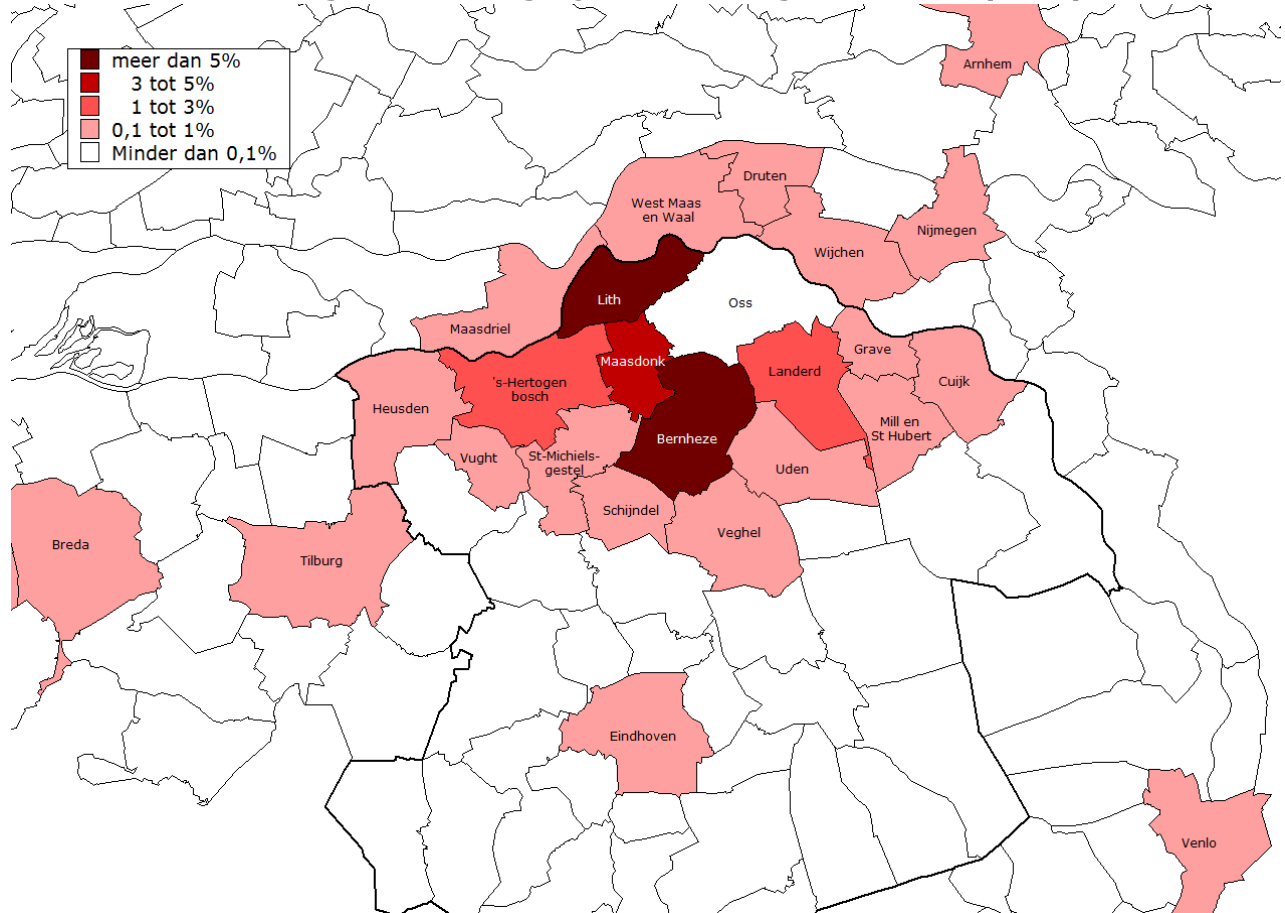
meer dan 5%
3 tot 5%
1 tot 3%
0,1 tot 1%
Minder dan 0,1%

Arnhem
Druten
West Maas en Waal
Nijmegen
Wijchen
Lith
Oss
Maasdriel
Maasdonk
Landerd
Grave
Cuijk
's-Hertogen bosch
Heusden
Bernheze
Mill en St Hubert
Vught
St-Michiels-gestel
Uden
Schijndel
Veghel
Breda
Tilburg
Eindhoven
Venlo